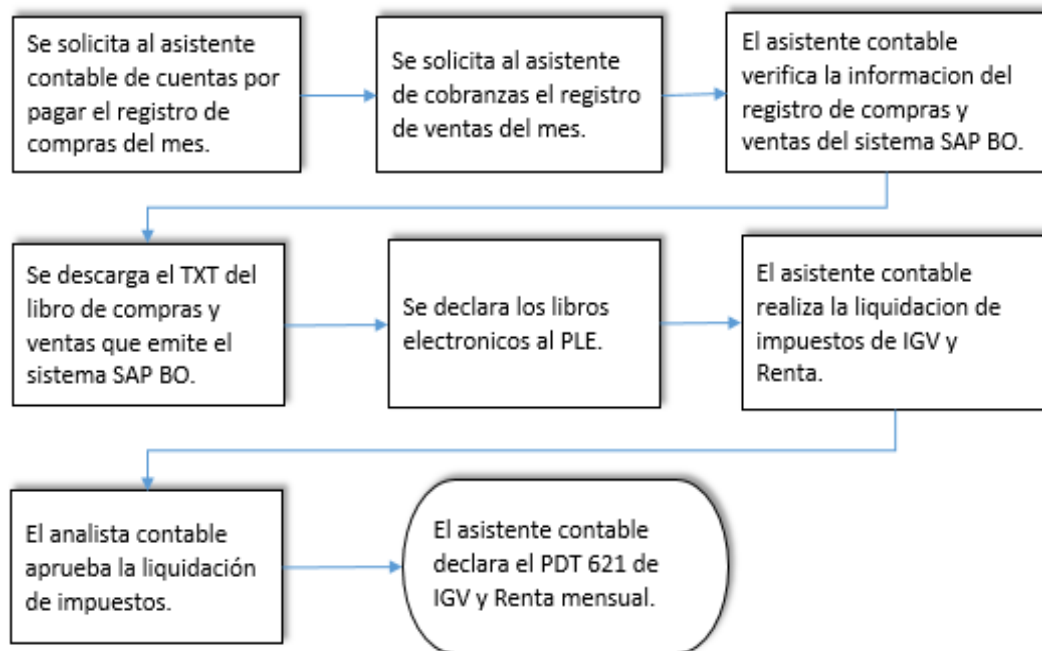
Se solicita al asistente contable de cuentas por pagar el registro de compras del mes.

Se solicita al asistente de cobranzas el registro de ventas del mes.

El asistente contable verifica la informacion del registro de compras y ventas del sistema SAP BO.

Se descarga el TXT del libro de compras y ventas que emite el sistema SAP BO.

Se declara los libros electronicos al PLE.

El asistente contable realiza la liquidacion de impuestos de IGV y Renta.

El analista contable aprueba la liquidación de impuestos.

El asistente contable declara el PDT 621 de IGV y Renta mensual.